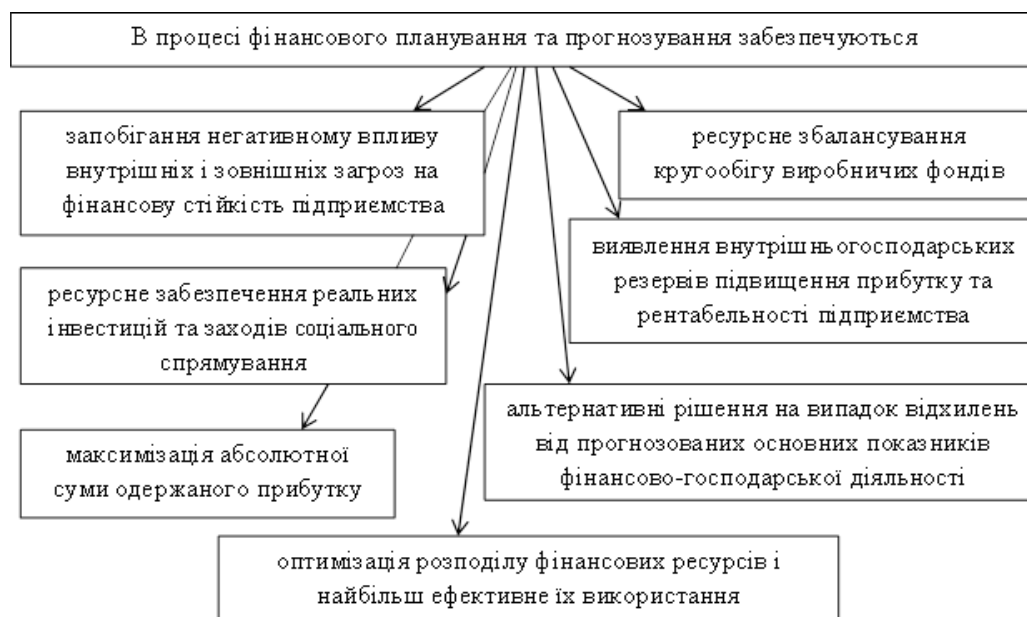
В процесі фінансового планування та прогнозування забезпечуються

запобігання негативному впливу внутрішніх і зовнішніх загроз на фінансову стійкість підприємства

ресурсне збалансування кругообігу виробничих фондів

виявлення внутрішньогосподарських резервів підвищення прибутку та рентабельності підприємства

ресурсне забезпечення реальних інвестицій та заходів соціального спрямування

альтернативні рішення на випадок відхилень від прогнозованих основних показників фінансово-господарської діяльності

максимізація абсолютної суми одержаного прибутку

оптимізація розподілу фінансових ресурсів і найбільш ефективне їх використання